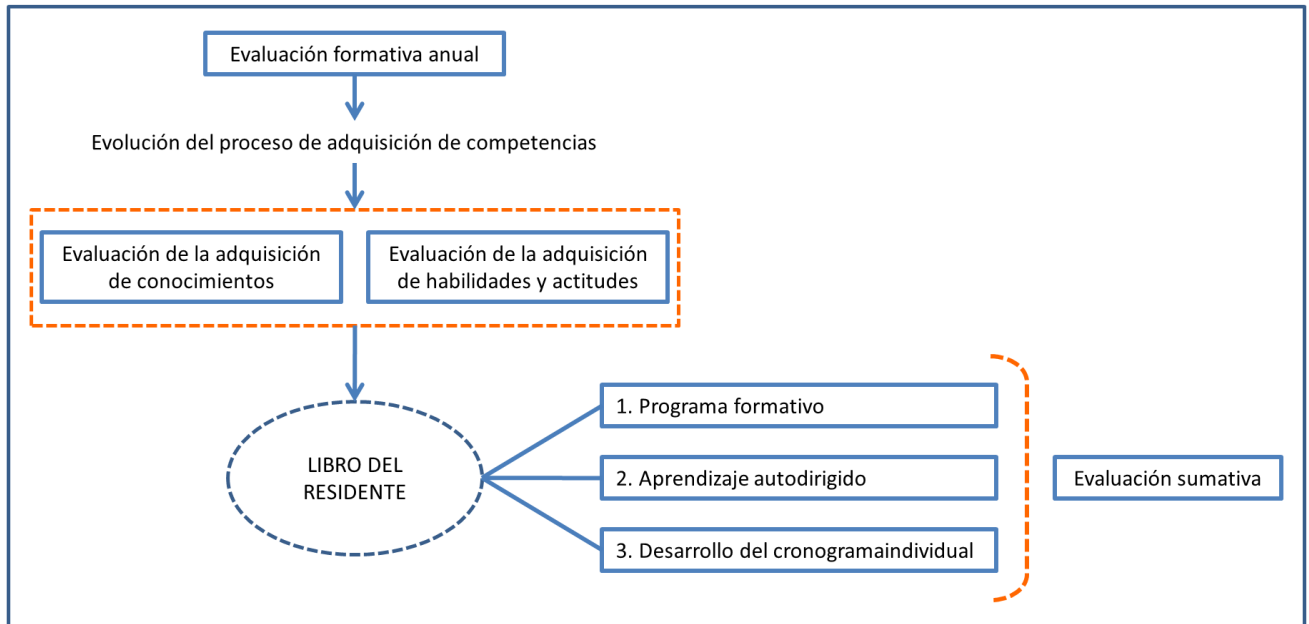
Evaluación formativa anual

Evolución del proceso de adquisición de competencias

Evaluación de la adquisición de conocimientos

Evaluación de la adquisición de habilidades y actitudes

LIBRO DEL RESIDENTE

1. Programa formativo

2. Aprendizaje autodirigido

3. Desarrollo del cronogramaindividual

Evaluación sumativa